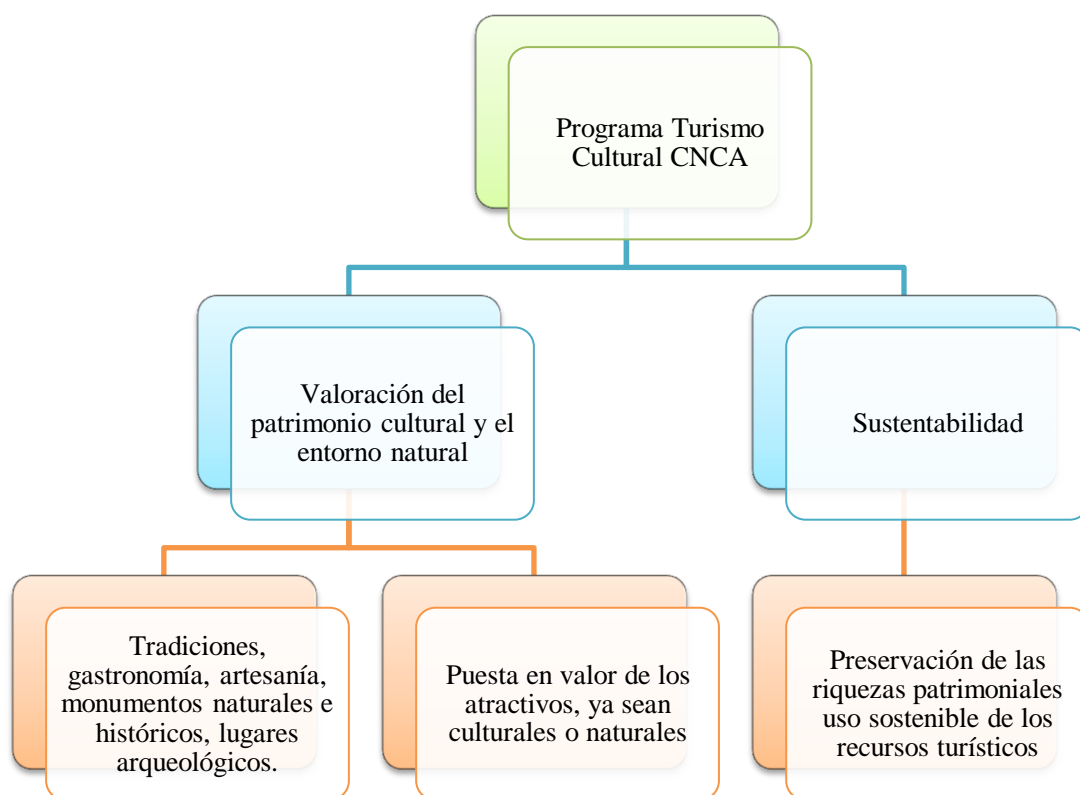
Programa Turismo Cultural CNCA

Valoración del patrimonio cultural y el entorno natural

Sustentabilidad

Tradiciones, gastronomía, artesanía, monumentos naturales e históricos, lugares arqueológicos.

Puesta en valor de los atractivos, ya sean culturales o naturales

Preservación de las riquezas patrimoniales uso sostenible de los recursos turísticos